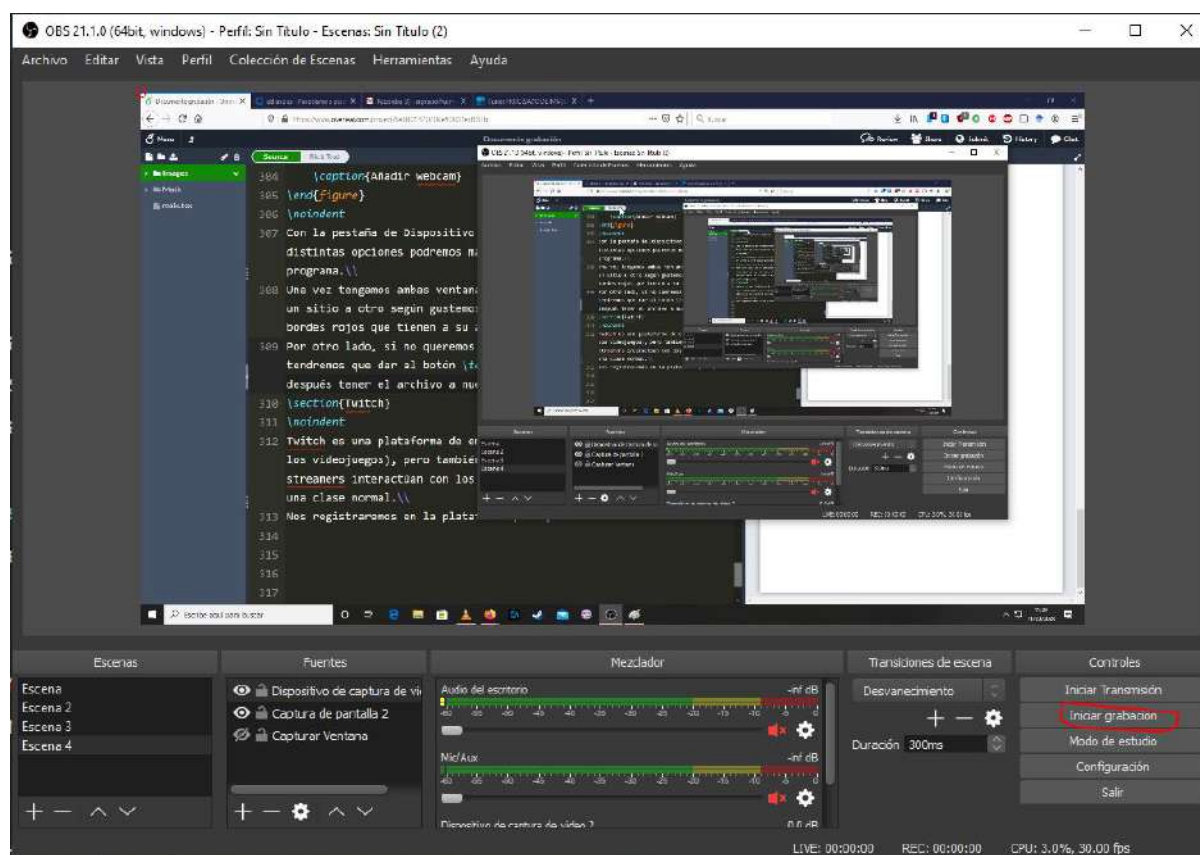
OBS 21.1.0 (64bit, windows) - Perfil: Sin Título - Escenas: Sin Título (2)

Archivo Editar Vista Perfil Colección de Escenas Herramientas Ayuda

Documento grabación

Source Rich Text

304 \caption{Añadir webcam}
305 \end{figure}
306 \noindent
307 Con la pestaña de Dispositivo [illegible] distintas opciones podremos ma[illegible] programa.\\
308 Una vez tengamos ambas ventana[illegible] un sitio a otro según gustemo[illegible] bordes rojos que tienen a su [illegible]
309 Por otro lado, si no queremos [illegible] tendremos que dar al botón \t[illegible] después tener el archivo a nue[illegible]
310 \section{Twitch}
311 \noindent
312 Twitch es una plataforma de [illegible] los videojuegos), pero tambié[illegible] streamers interactúan con los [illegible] una clase normal.\\
313 Nos registraremos en la plata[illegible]
314
315
316
317

Escribe aquí para buscar

Escenas
Escena
Escena 2
Escena 3
Escena 4

Fuentes
Dispositivo de captura de vi
Captura de pantalla 2
Capturar Ventana

Mezclador
Audio del escritorio -inf dB
Mic/Aux -inf dB
Dispositivo de captura de vídeo 2 0.0 dB

Transiciones de escena
Desvanecimiento
Duración 300ms

Controles
Iniciar Transmisión
Iniciar grabación
Modo de estudio
Configuración
Salir

LIVE: 00:00:00 REC: 00:00:00 CPU: 3.0%, 30.00 fps